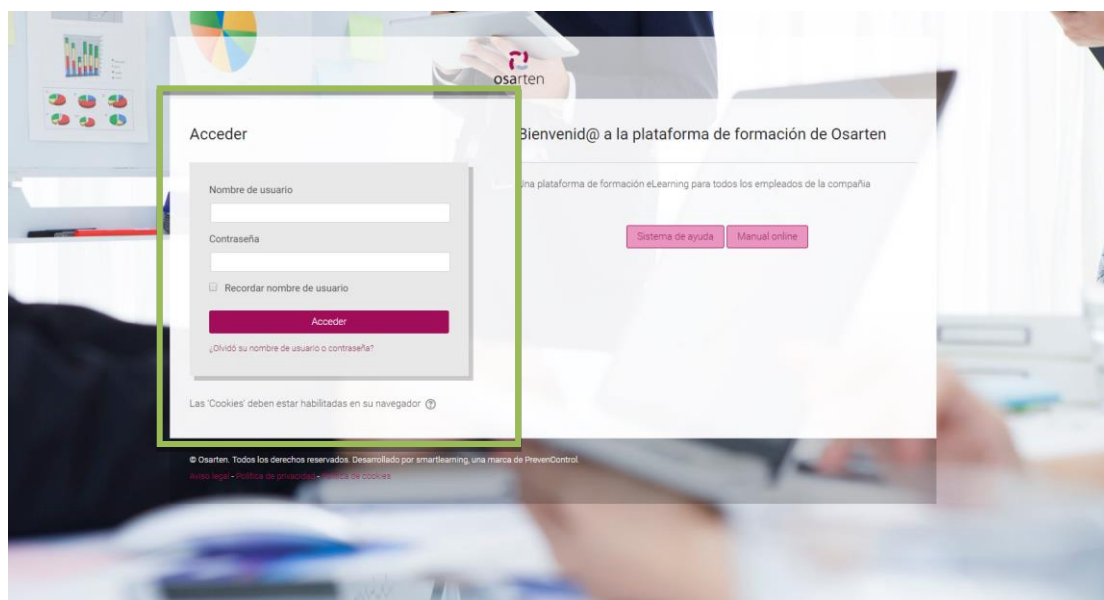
osarten

Acceder

Nombre de usuario

Contraseña

Recordar nombre de usuario

Acceder

¿Olvidó su nombre de usuario o contraseña?

Las 'Cookies' deben estar habilitadas en su navegador

Bienvenid@ a la plataforma de formación de Osarten

Una plataforma de formación eLearning para todos los empleados de la compañía

Sistema de ayuda

Manual online

© Osarten. Todos los derechos reservados. Desarrollado por smartlearning, una marca de PrevenControl.

Aviso legal - Política de privacidad - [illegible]